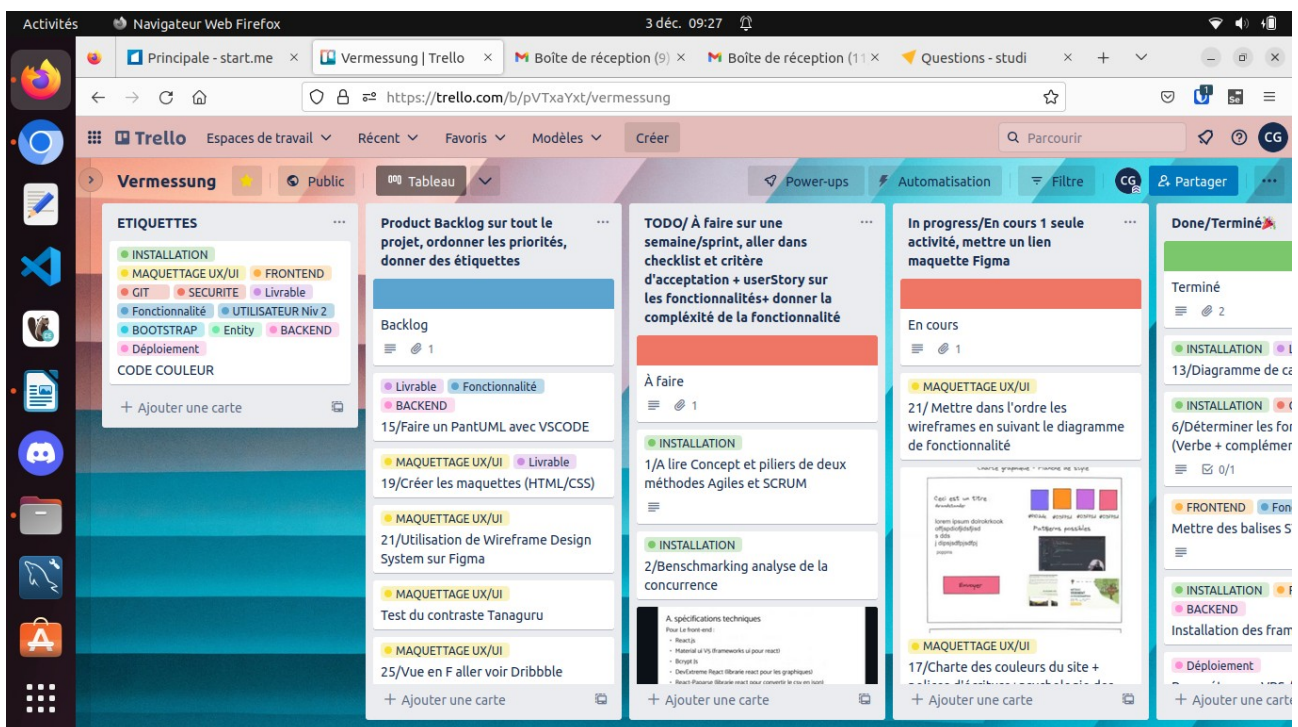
Activités Navigateur Web Firefox 3 déc. 09:27

Principale - start.me × Vermessung | Trello × Boîte de réception (9) × Boîte de réception (1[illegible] × Questions - studi ×

https://trello.com/b/pVTxaYxt/vermessung

Trello Espaces de travail Récent Favoris Modèles Créer Parcourir CG

Vermessung Public Tableau Power-ups Automatisation Filtre CG Partager ···

ETIQUETTES ···
INSTALLATION
MAQUETTAGE UX/UI FRONTEND
GIT SECURITE Livrable
Fonctionnalité UTILISATEUR Niv 2
BOOTSTRAP Entity BACKEND
Déploiement
CODE COULEUR
+ Ajouter une carte

Product Backlog sur tout le projet, ordonner les priorités, donner des étiquettes ···
Backlog
1
Livrable Fonctionnalité BACKEND
15/Faire un PantUML avec VSCODE
MAQUETTAGE UX/UI Livrable
19/Créer les maquettes (HTML/CSS)
MAQUETTAGE UX/UI
21/Utilisation de Wireframe Design System sur Figma
MAQUETTAGE UX/UI
Test du contraste Tanaguru
MAQUETTAGE UX/UI
25/Vue en F aller voir Dribbble
+ Ajouter une carte

TODO/ À faire sur une semaine/sprint, aller dans checklist et critère d'acceptation + userStory sur les fonctionnalités+ donner la complexité de la fonctionnalité ···
À faire
1
INSTALLATION
1/A lire Concept et piliers de deux méthodes Agiles et SCRUM
INSTALLATION
2/Benschmarking analyse de la concurrence
A. spécifications techniques
Pour Le front end :
React.js
Material ui VS (frameworks ui pour react)
Bcrypt.Js
DevExtreme React librairie react pour les graphiques)
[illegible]
+ Ajouter une carte

In progress/En cours 1 seule activité, mettre un lien maquette Figma ···
En cours
1
MAQUETTAGE UX/UI
21/ Mettre dans l'ordre les wireframes en suivant le diagramme de fonctionnalité
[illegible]
MAQUETTAGE UX/UI
17/Charte des couleurs du site + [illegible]
+ Ajouter une carte

Done/Terminé
Terminé
2
INSTALLATION
13/Diagramme de ca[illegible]
INSTALLATION
6/Déterminer les fo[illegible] (Verbe + complémen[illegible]
0/1
FRONTEND Fon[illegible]
Mettre des balises S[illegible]
INSTALLATION
BACKEND
Installation des fram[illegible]
Déploiement
+ Ajouter une carte